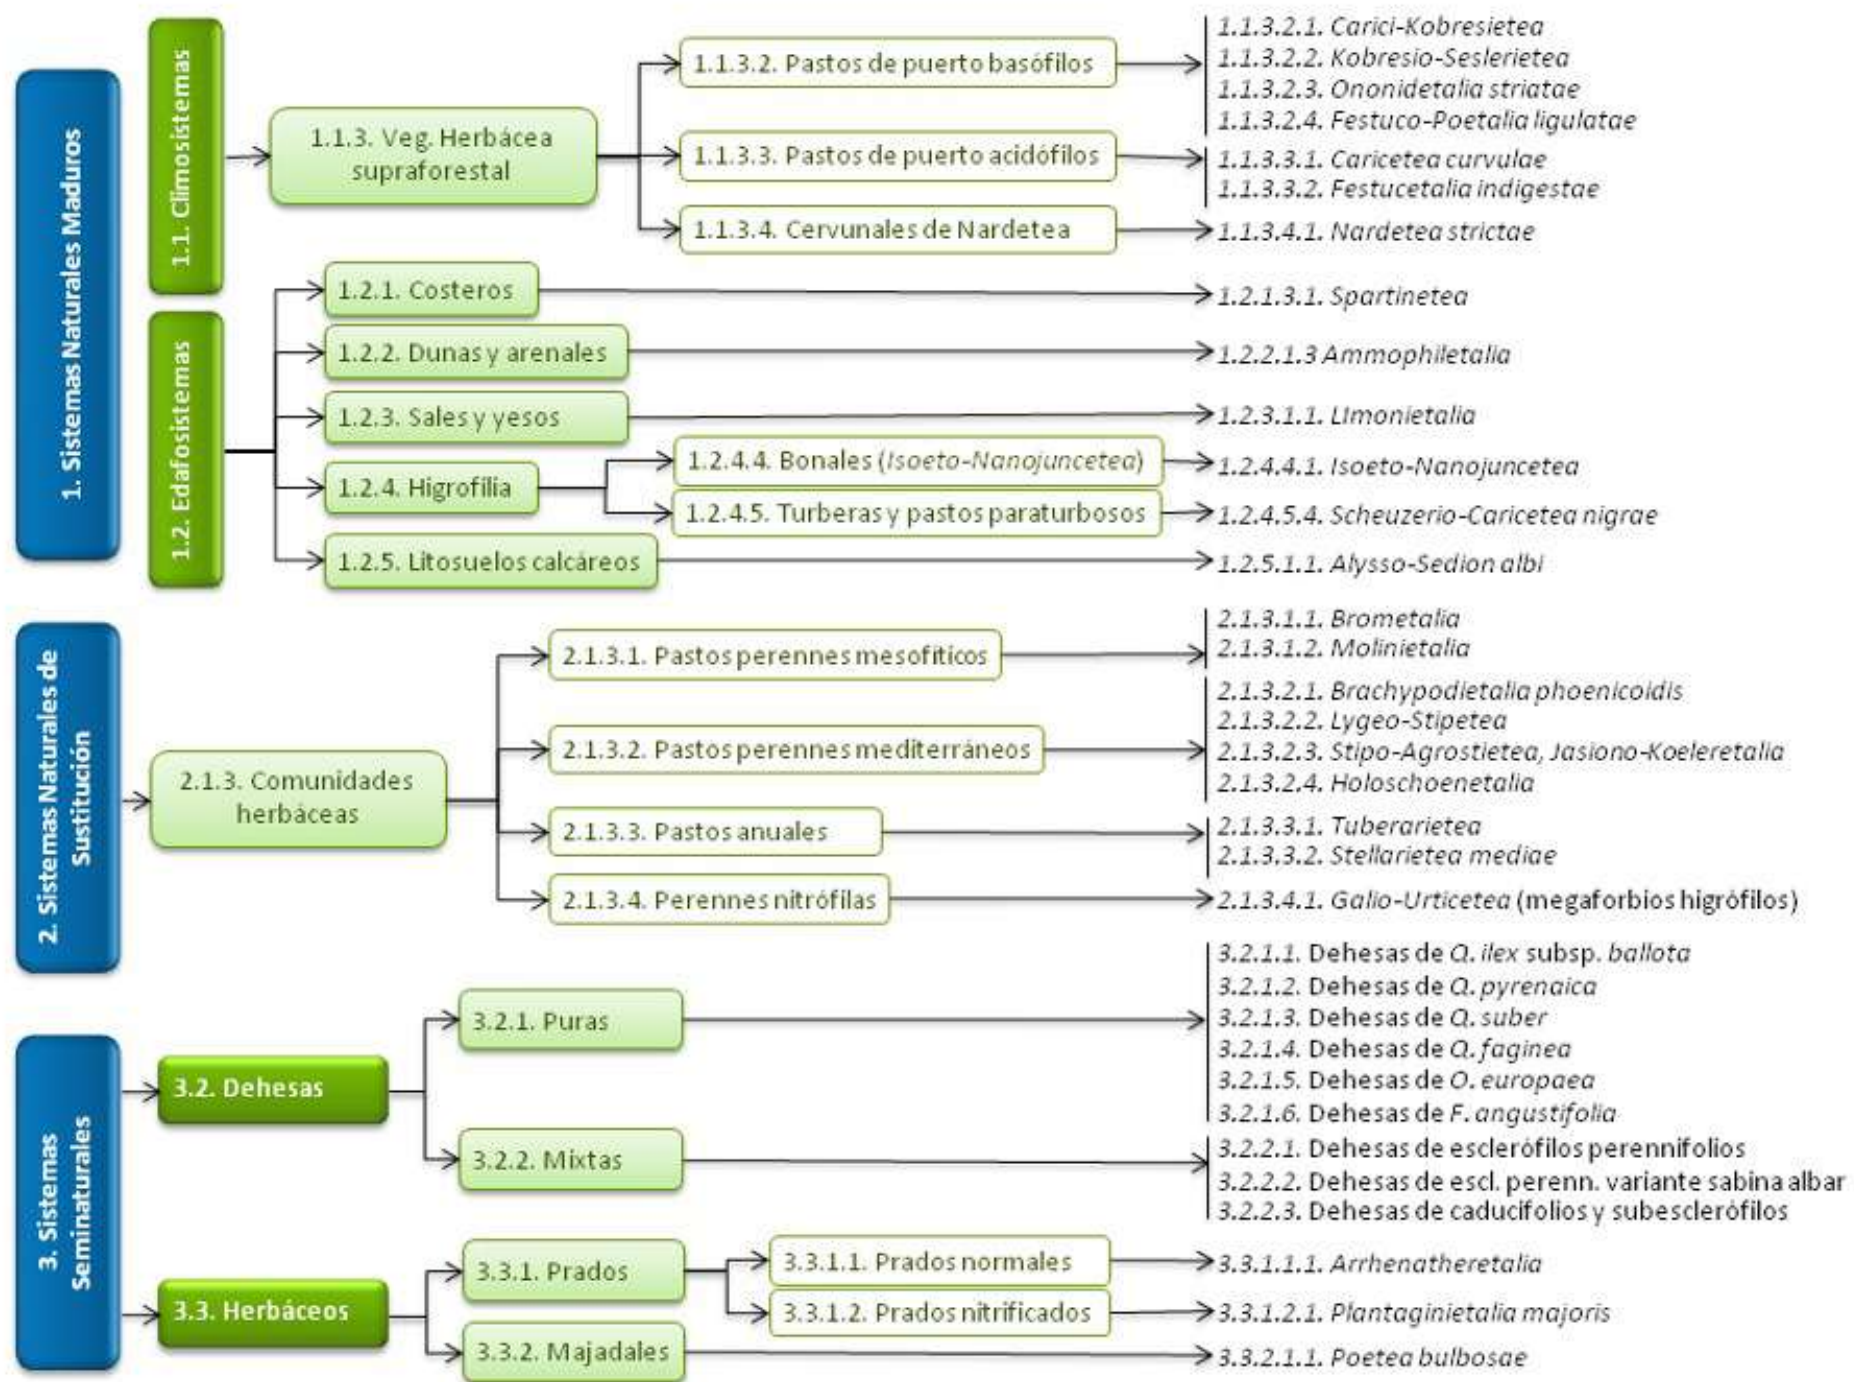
1. Sistemas Naturales Maduros

1.1. Climosistemas

1.1.3. Veg. Herbácea supraforestal

1.1.3.2. Pastos de puerto basófilos

1.1.3.2.1. Carici-Kobresietea
1.1.3.2.2. Kobresio-Seslerietea
1.1.3.2.3. Ononidetalia striatae
1.1.3.2.4. Festuco-Poetalia ligulatae

1.1.3.3. Pastos de puerto acidófilos

1.1.3.3.1. Caricetea curvulae
1.1.3.3.2. Festucetalia indigestae

1.1.3.4. Cervunales de Nardetea

1.1.3.4.1. Nardetea strictae

1.2. Edafosistemas

1.2.1. Costeros

1.2.1.3.1. Spartinetea

1.2.2. Dunas y arenales

1.2.2.1.3 Ammophiletalia

1.2.3. Sales y yesos

1.2.3.1.1. Limonietalia

1.2.4. Higrofilia

1.2.4.4. Bonales (Isoeto-Nanojuncetea)

1.2.4.4.1. Isoeto-Nanojuncetea

1.2.4.5. Turberas y pastos paraturbosos

1.2.4.5.4. Scheuzerio-Caricetea nigrae

1.2.5. Litosuelos calcáreos

1.2.5.1.1. Alysso-Sedion albi

2. Sistemas Naturales de Sustitución

2.1.3. Comunidades herbáceas

2.1.3.1. Pastos perennes mesofíticos

2.1.3.1.1. Brometalia
2.1.3.1.2. Molinietalia

2.1.3.2. Pastos perennes mediterráneos

2.1.3.2.1. Brachypodietalia phoenicoidis
2.1.3.2.2. Lygeo-Stipetea
2.1.3.2.3. Stipo-Agrostietea, Jasiono-Koeleretalia
2.1.3.2.4. Holoschoenetalia

2.1.3.3. Pastos anuales

2.1.3.3.1. Tuberarietea
2.1.3.3.2. Stellarietea mediae

2.1.3.4. Perennes nitrófilas

2.1.3.4.1. Galio-Urticetea (megaforbios higrófilos)

3. Sistemas Seminaturales

3.2. Dehesas

3.2.1. Puras

3.2.1.1. Dehesas de Q. ilex subsp. ballota
3.2.1.2. Dehesas de Q. pyrenaica
3.2.1.3. Dehesas de Q. suber
3.2.1.4. Dehesas de Q. faginea
3.2.1.5. Dehesas de O. europaea
3.2.1.6. Dehesas de F. angustifolia

3.2.2. Mixtas

3.2.2.1. Dehesas de esclerófilos perennifolios
3.2.2.2. Dehesas de escl. perenn. variante sabina albar
3.2.2.3. Dehesas de caducifolios y subesclerófilos

3.3. Herbáceos

3.3.1. Prados

3.3.1.1. Prados normales

3.3.1.1.1. Arrhenatheretalia

3.3.1.2. Prados nitrificados

3.3.1.2.1. Plantaginietalia majoris

3.3.2. Majadales

3.3.2.1.1. Poetea bulbosae